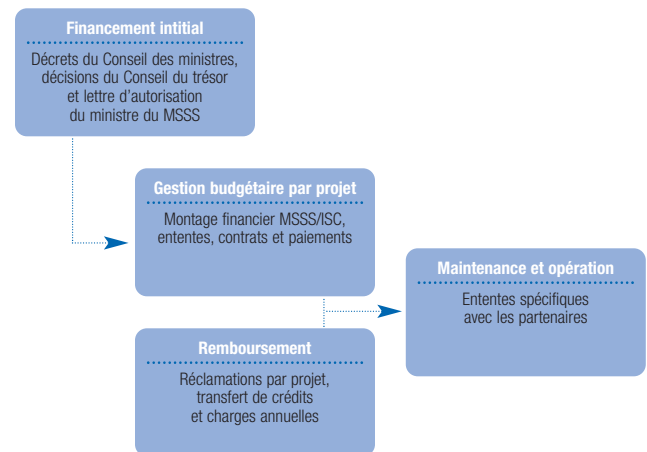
Financement intitial

Décrets du Conseil des ministres, décisions du Conseil du trésor et lettre d'autorisation du ministre du MSSS

Gestion budgétaire par projet

Montage financier MSSS/ISC, ententes, contrats et paiements

Maintenance et opération

Ententes spécifiques avec les partenaires

Remboursement

Réclamations par projet, transfert de crédits et charges annuelles